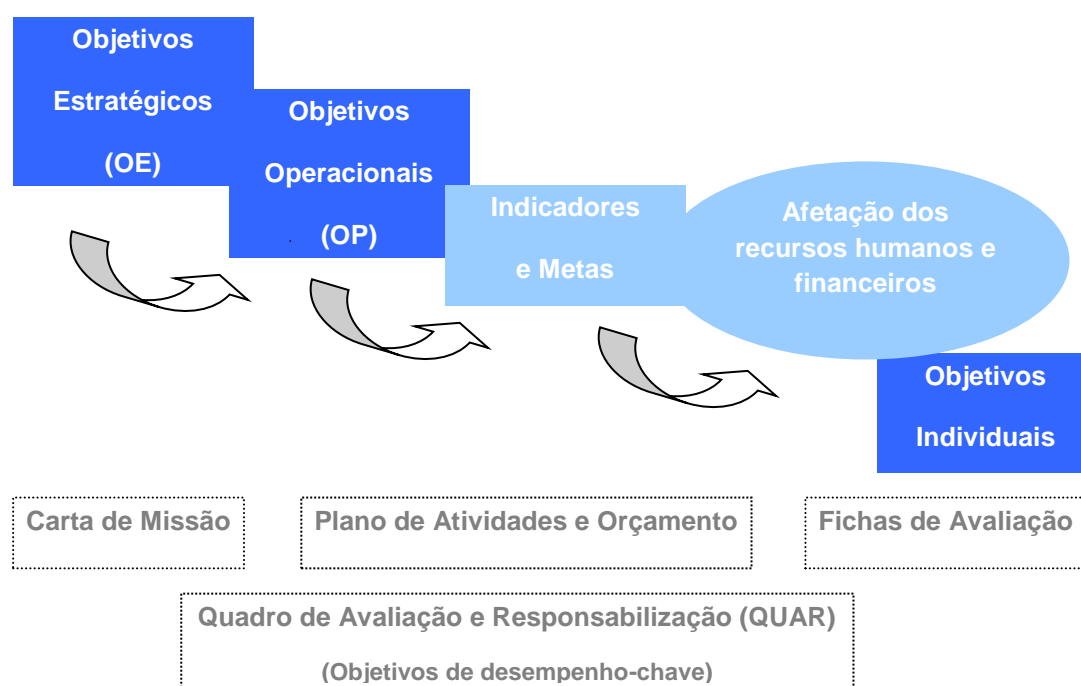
Objetivos Estratégicos (OE)

Objetivos Operacionais (OP)

Indicadores e Metas

Afetação dos recursos humanos e financeiros

Objetivos Individuais

Carta de Missão

Plano de Atividades e Orçamento

Fichas de Avaliação

Quadro de Avaliação e Responsabilização (QUAR)

(Objetivos de desempenho-chave)